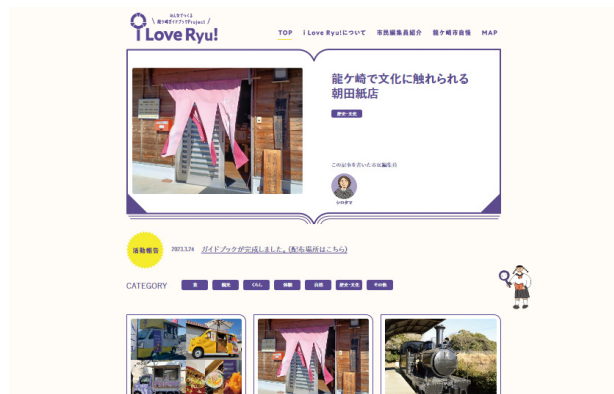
みんなでつくる
龍ケ崎ガイドブックProject
I Love Ryu!

TOP　I Love Ryu!について　市民編集員紹介　龍ケ崎市自慢　MAP

龍ケ崎で文化に触れられる朝田紙店

歴史・文化

この記事を書いた市民編集員

シロガツ

活動報告　2023.3.24　ガイドブックが完成しました。(配布場所はこちら)

CATEGORY　食　観光　くらし　体験　自然　歴史・文化　その他